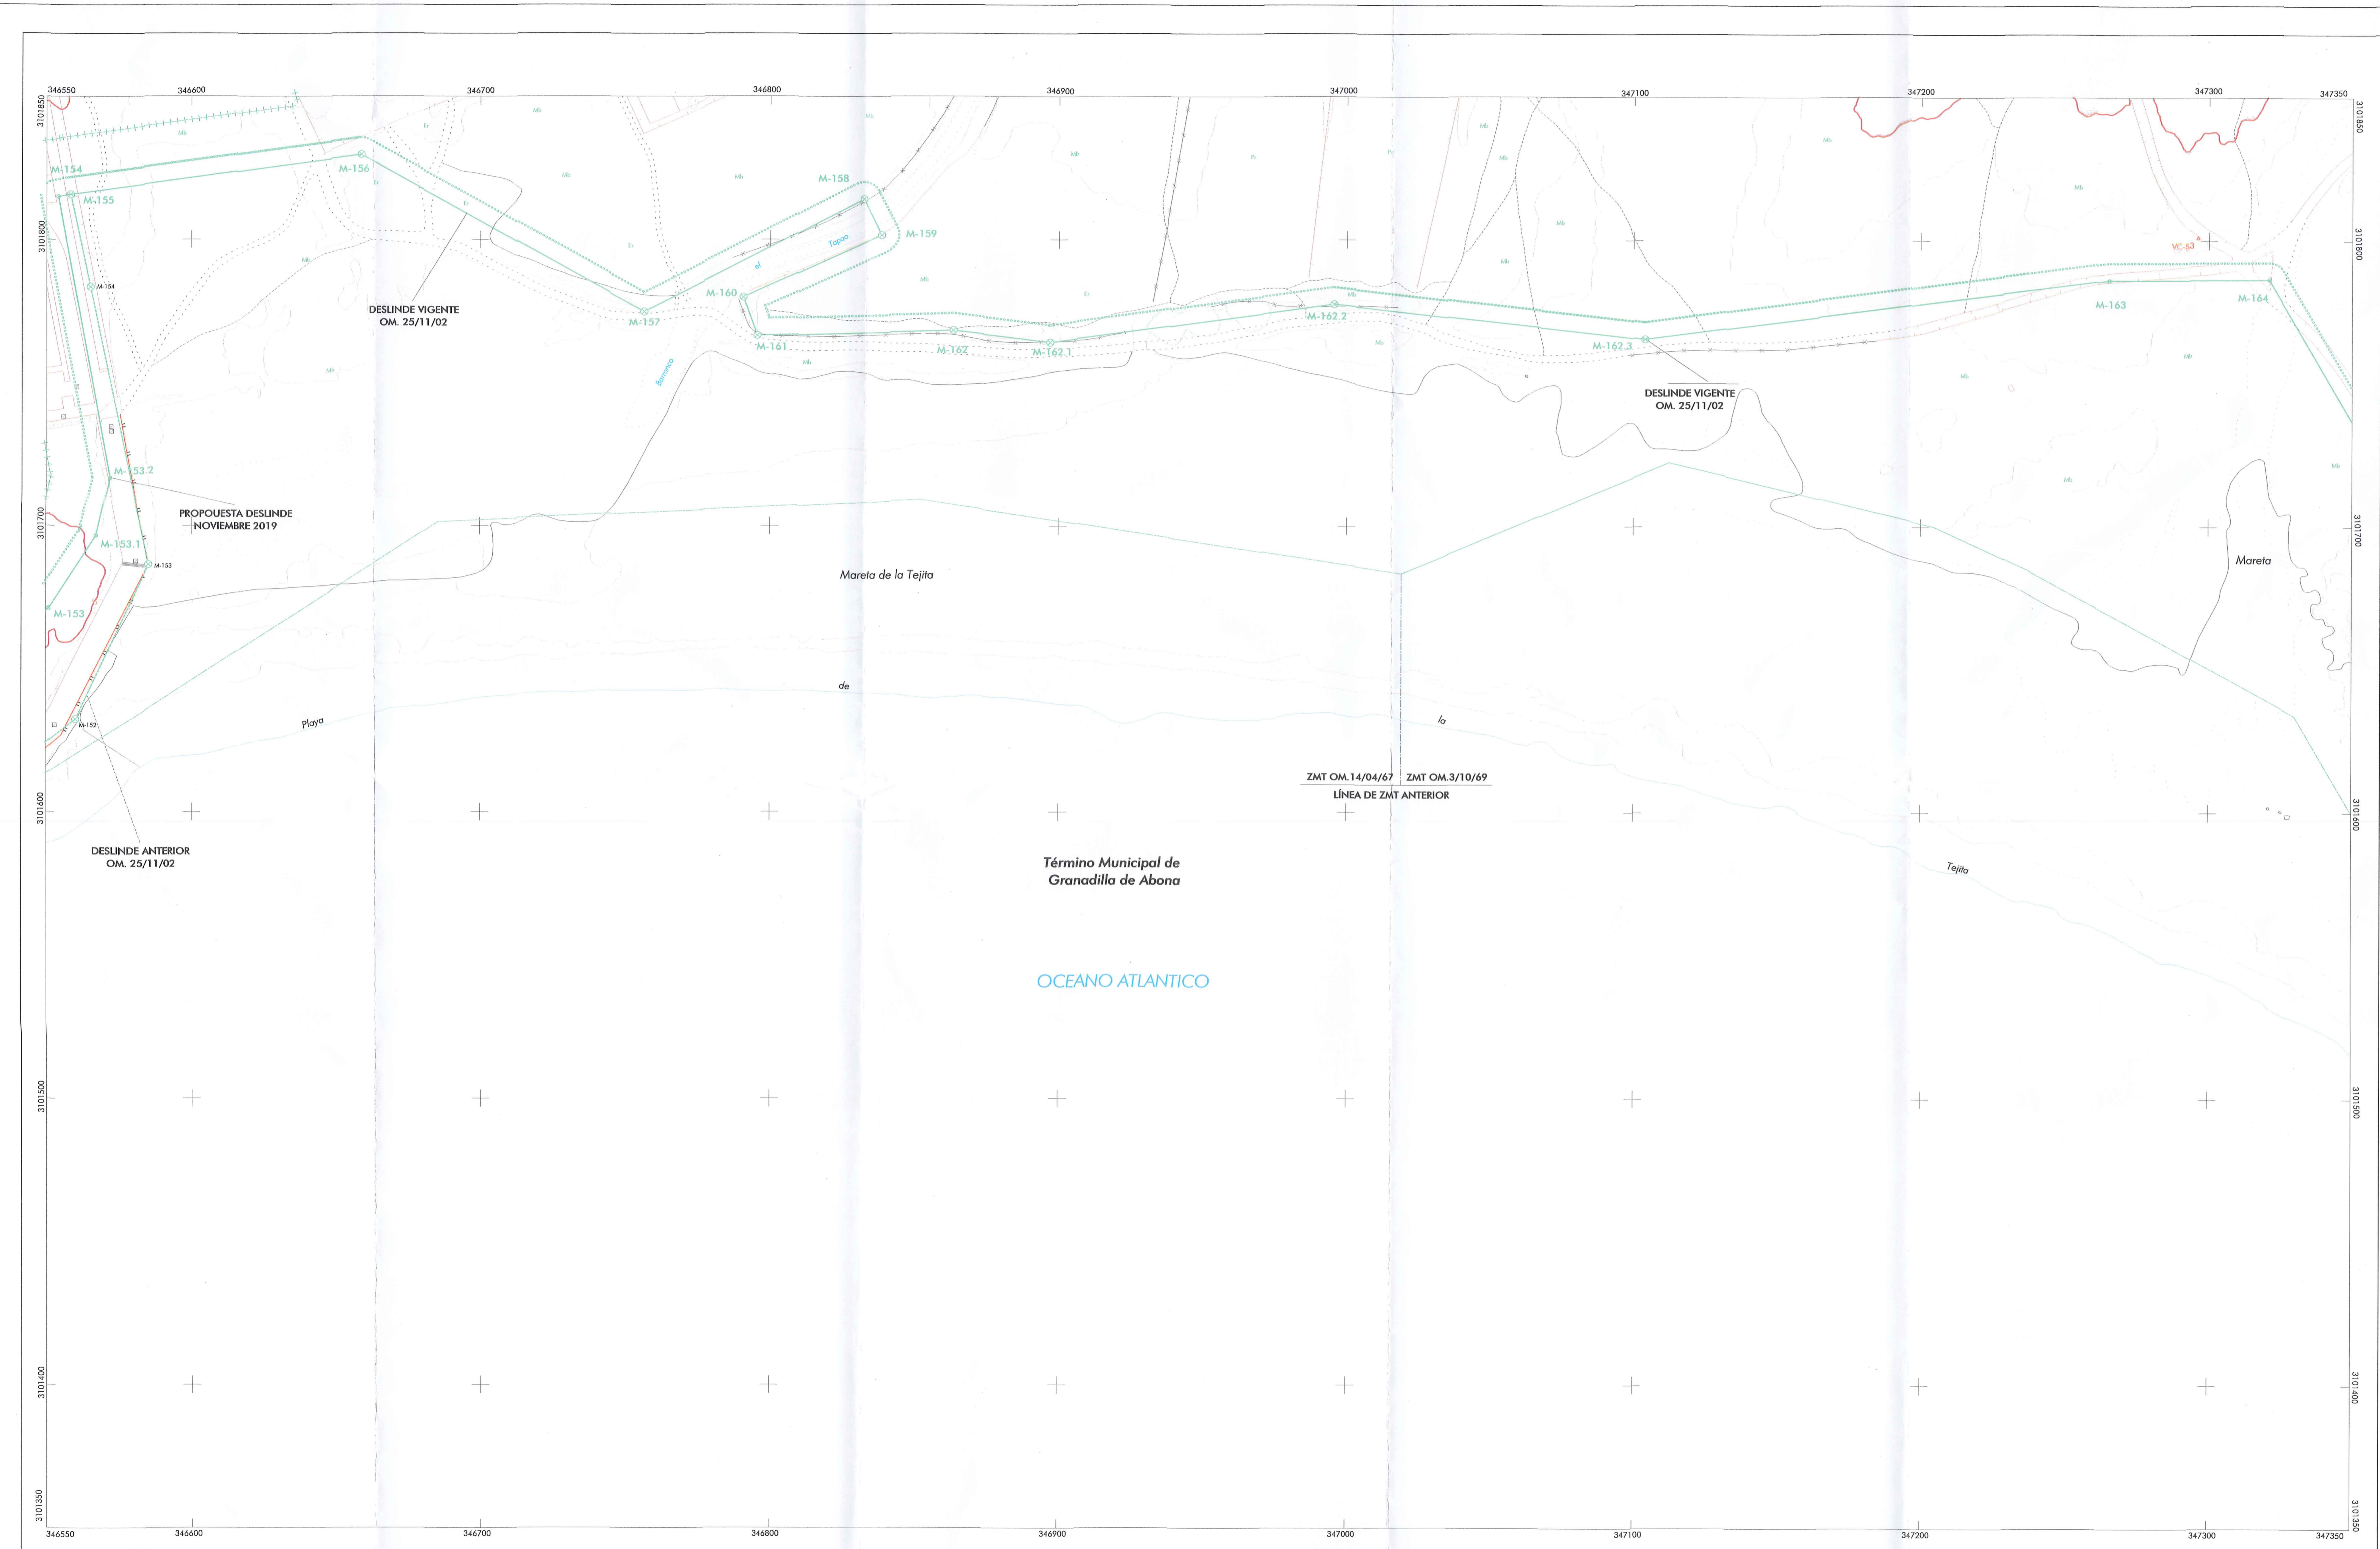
346550 346600 346700 346800 346900 347000 347100 347200 347300 347350

3101850 3101800 3101700 3101600 3101500 3101400 3101350

M-154
M-155
M-156
M-157
M-158
M-159
M-160
M-161
M-162
M-162.1
M-162.2
M-162.3
M-163
M-164
M-154
M-153.2
M-153.1
M-153
M-153
M-152

el Tapao

Barranco

VC-53

DESLINDE VIGENTE
OM. 25/11/02

DESLINDE VIGENTE
OM. 25/11/02

PROPUESTA DESLINDE
NOVIEMBRE 2019

DESLINDE ANTERIOR
OM. 25/11/02

Mareta de la Tejita

Mareta

Playa de la Tejita

ZMT OM.14/04/67 ZMT OM.3/10/69
LÍNEA DE ZMT ANTERIOR

Término Municipal de
Granadilla de Abona

OCEANO ATLANTICO

346550 346600 346700 346800 346900 347000 347100 347200 347300 347350